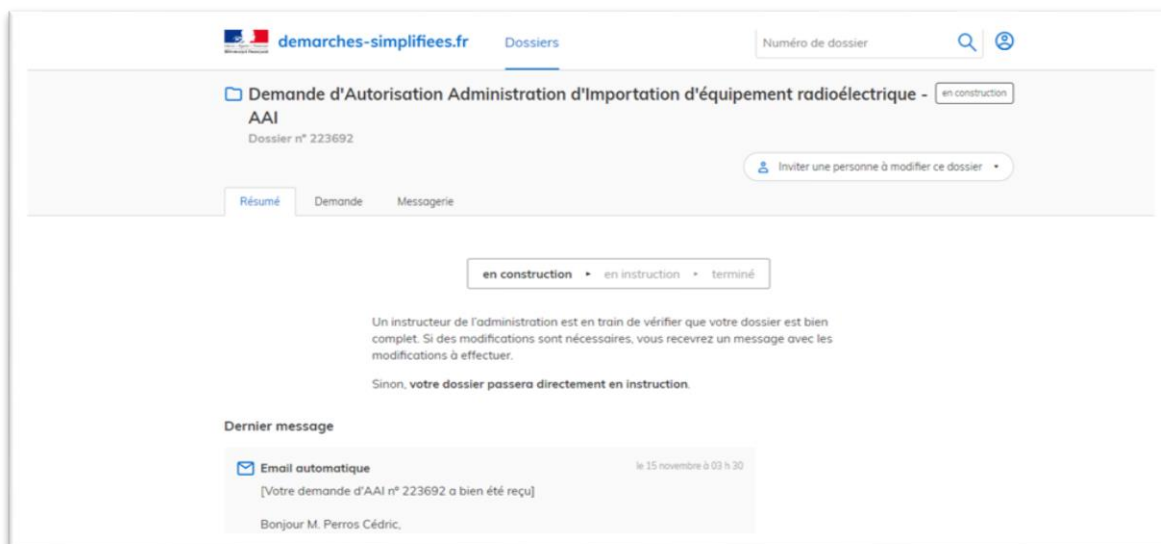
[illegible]

demarches-simplifiees.fr

Dossiers

Numéro de dossier

Demande d'Autorisation Administration d'Importation d'équipement radioélectrique - AAI

en construction

Dossier n° 223692

Inviter une personne à modifier ce dossier

Résumé

Demande

Messagerie

en construction • en instruction • terminé

Un instructeur de l'administration est en train de vérifier que votre dossier est bien complet. Si des modifications sont nécessaires, vous recevrez un message avec les modifications à effectuer.

Sinon, **votre dossier passera directement en instruction**.

Dernier message

Email automatique

le 15 novembre à 03 h 30

[Votre demande d'AAI n° 223692 a bien été reçu]

Bonjour M. Perros Cédric,